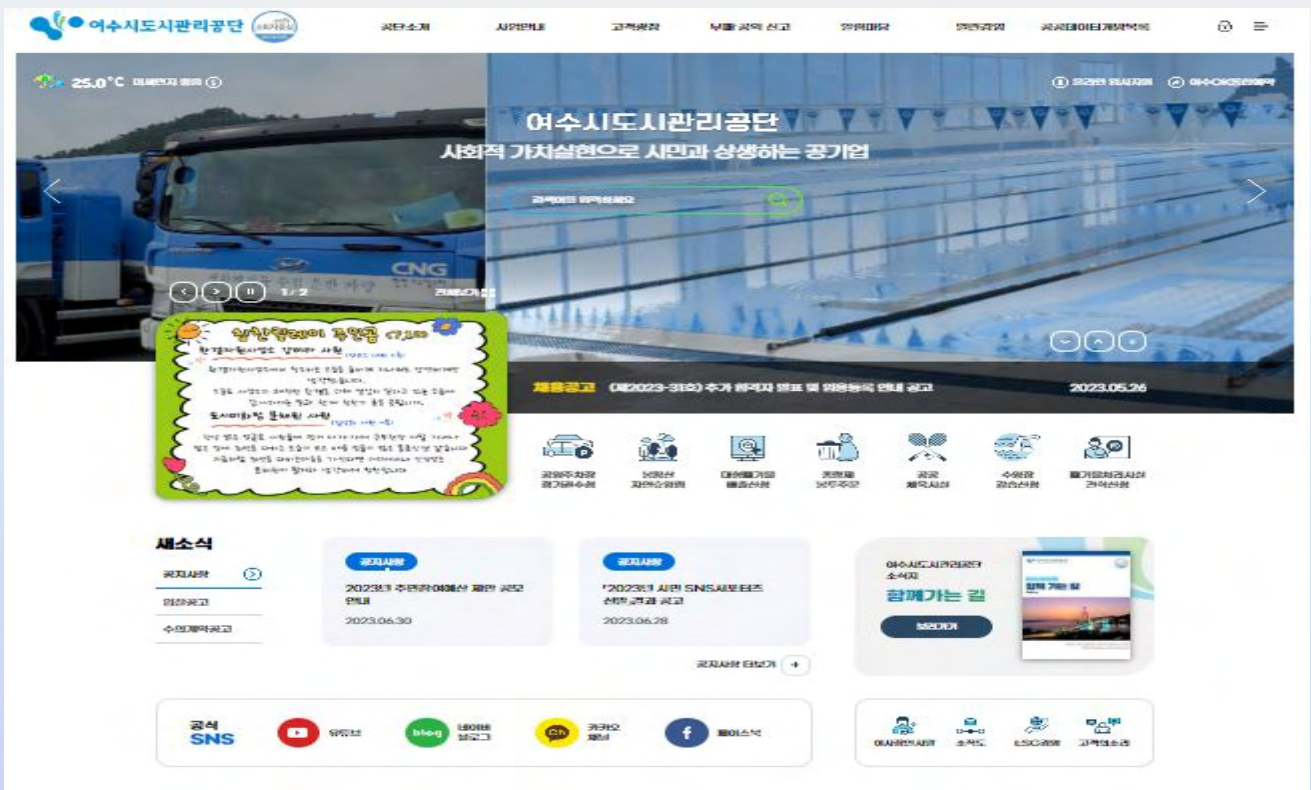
여수시도시관리공단

공단소개 시민안내 고객광장 부패·공익 신고 알림마당 열린경영 공공데이터개방목록

25.0°C 미세먼지 좋음

여수시도시관리공단
사회적 가치실현으로 시민과 상생하는 공기업

검색어를 입력하세요

1 / 2

칭찬릴레이 주인공 (7소)
환경자원사업소 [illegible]
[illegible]
도시미화팀 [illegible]
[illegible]

채용공고 (제2023-31호) 추가 합격자 발표 및 임용등록 안내 공고 2023.05.26

공영주차장 정기권 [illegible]
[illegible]
대형폐기물 배출신청
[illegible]
공공 체육시설
수영장 강습신청
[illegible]

새소식
공지사항
입찰공고
수의계약공고

공지사항
2023년 주민참여예산 제안 공모 안내
2023.06.30

공지사항
'2023년 시민 SNS서포터즈' 선정 결과 공고
2023.06.28

공지사항 더보기 +

여수시도시관리공단 소식지
함께가는 길
보러가기

공식 SNS
유튜브
블로그 네이버 블로그
카카오 채널
페이스북

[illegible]
조직도
ESG경영
고객의소리